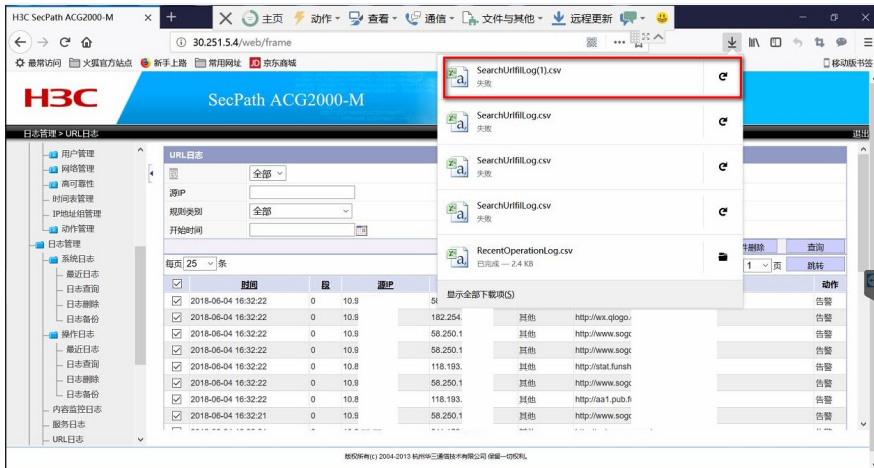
H3C SecPath ACG2000-M × +

主页 动作 查看 通信 文件与其他 远程更新

30.251.5.4/web/frame

最常访问 火狐官方站点 新手上路 常用网址 京东商城 移动版书签

H3C SecPath ACG2000-M

日志管理 > URL日志 退出

用户管理
网络管理
高可靠性
时间表管理
IP地址组管理
动作管理
日志管理
系统日志
最近日志
日志查询
日志删除
日志备份
操作日志
最近日志
日志查询
日志删除
日志备份
内容监控日志
服务日志
URL日志

URL日志
全部
源IP
规则类别 全部
开始时间

SearchUrlfilLog(1).csv
失败

SearchUrlfilLog.csv
失败

SearchUrlfilLog.csv
失败

SearchUrlfilLog.csv
失败

RecentOperationLog.csv
已完成 — 2.4 KB

显示全部下载项(S)

件删除 查询
每页 25 条 1 页 跳转

| | 时间 | 段 | 源IP | | | | 动作 |
|---|---|---|---|---|---|---|---|
| ☑ | 2018-06-04 16:32:22 | 0 | 10.9 | 58 | | | 告警 |
| ☑ | 2018-06-04 16:32:22 | 0 | 10.9 | 182.254. | 其他 | http://wx.qlogo. | 告警 |
| ☑ | 2018-06-04 16:32:22 | 0 | 10.9 | 58.250.1 | 其他 | http://www.sogc | 告警 |
| ☑ | 2018-06-04 16:32:22 | 0 | 10.9 | 58.250.1 | 其他 | http://www.sogc | 告警 |
| ☑ | 2018-06-04 16:32:22 | 0 | 10.8 | 118.193. | 其他 | http://stat.funsh | 告警 |
| ☑ | 2018-06-04 16:32:22 | 0 | 10.9 | 58.250.1 | 其他 | http://www.sogc | 告警 |
| ☑ | 2018-06-04 16:32:22 | 0 | 10.8 | 118.193. | 其他 | http://aa1.pub.fi | 告警 |
| ☑ | 2018-06-04 16:32:21 | 0 | 10.9 | 58.250.1 | 其他 | http://www.sogc | 告警 |

版权所有(c) 2004-2013 杭州华三通信技术有限公司 保留一切权利